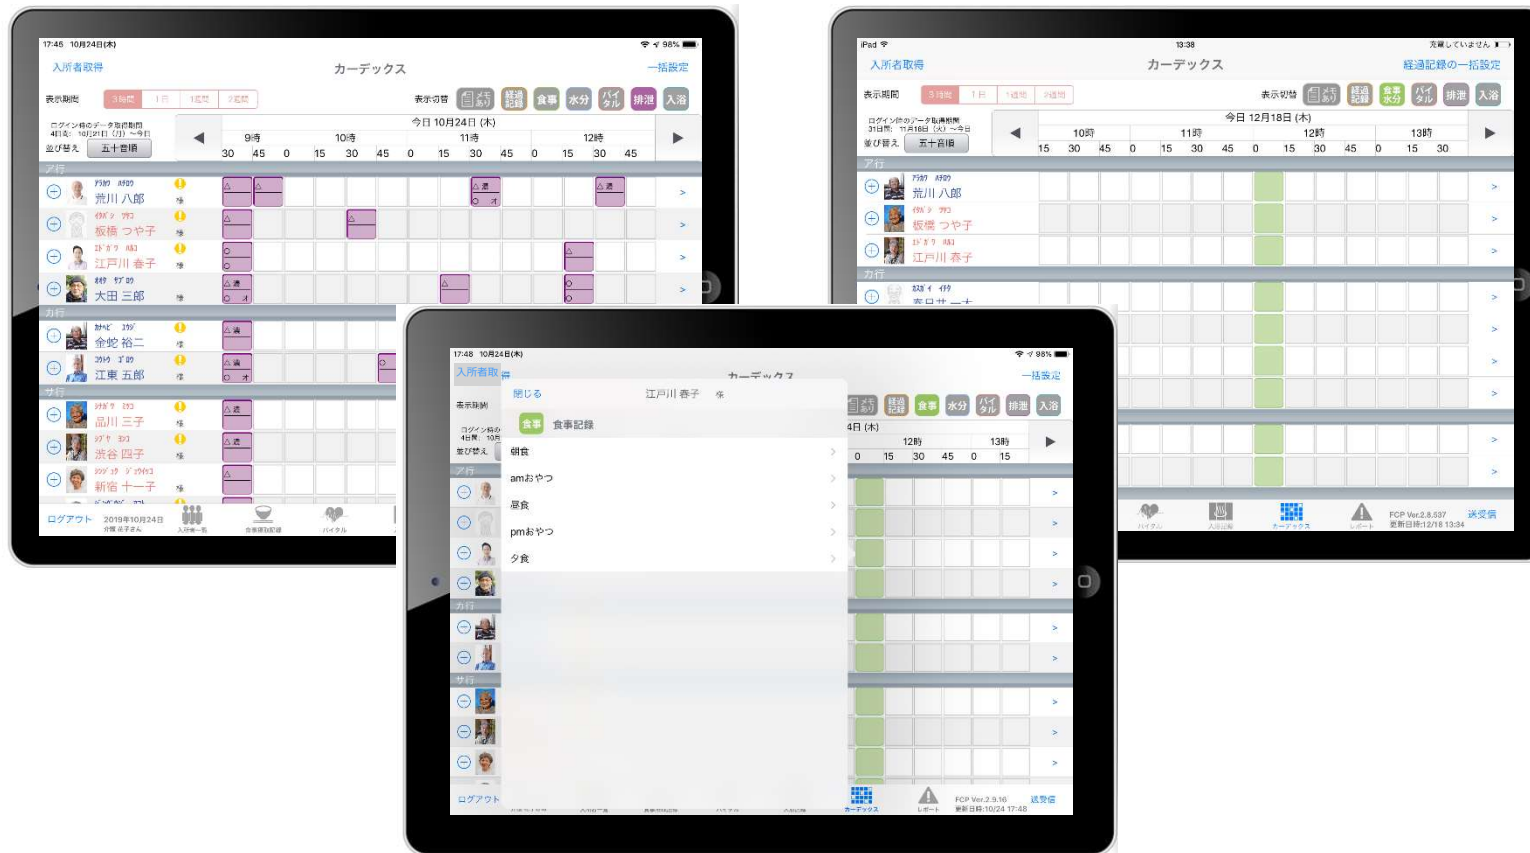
17:45 10月24日(木)
98%
入所者取得
カーデックス
一括設定
表示期間
3時間
1日
1週間
2週間
表示切替
メモあり
経過記録
食事
水分
バイタル
排泄
入浴
今日 10月24日 (木)
ログイン時のデータ取得期間
並び替え
五十音順
9時
10時
11時
12時
30 45 0 15 30 45 0 15 30 45 0 15 30 45
ア行
アラカワ ハチロウ
荒川 八郎
イタバシ ツヤコ
板橋 つや子
エドガワ ハルコ
江戸川 春子
オオタ サブロウ
大田 三郎
カ行
カナヘビ ユウジ
金蛇 裕二
コウトウ ゴロウ
江東 五郎
サ行
シナガワ ミツコ
品川 三子
シブヤ ヨツコ
渋谷 四子
シンジュク ジュイチコ
新宿 十一子
ログアウト
2019年10月24日
入所者一覧
食事摂取記録
バイタル

iPad
13:38
充電していません
入所者取得
カーデックス
経過記録の一括設定
表示期間
3時間
1日
1週間
2週間
表示切替
メモあり
経過記録
食事水分
バイタル
排泄
入浴
今日 12月18日 (木)
ログイン時のデータ取得期間
31日間: 11月18日 (火) ～今日
並び替え
五十音順
10時
11時
12時
13時
15 30 45 0 15 30 45 0 15 30 45 0 15 30
ア行
アラカワ ハチロウ
荒川 八郎
イタバシ ツヤコ
板橋 つや子
エドガワ ハルコ
江戸川 春子
カ行
バイタル
入浴記録
カーデックス
レポート
FCP Ver.2.8.537
更新日時:12/18 13:34
送受信

17:48 10月24日(木)
98%
入所者取得
カーデックス
一括設定
表示期間
閉じる
江戸川 春子 様
食事
食事記録
朝食
amおやつ
昼食
pmおやつ
夕食
4日 (木)
12時
13時
0 15 30 45 0 15
ア行
カ行
サ行
ログアウト
カーデックス
レポート
FCP Ver.2.9.16
更新日時:10/24 17:48
送受信